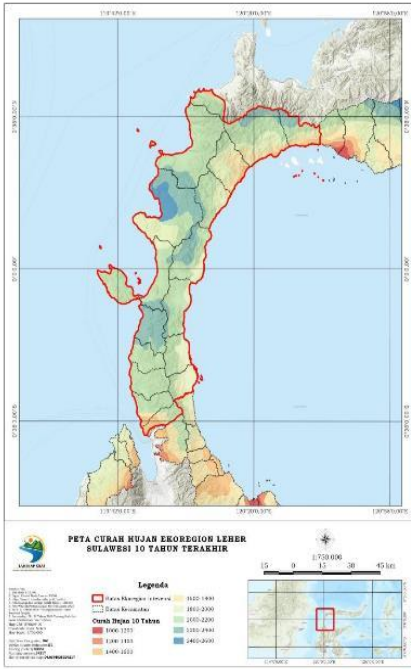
PETA CURAH HUJAN EKOREGION LEHER SULAWESI 10 TAHUN TERAKHIR

1:750.000

15 0 15 30 45 km

Legenda

Batas Ekoregion

Batas Kecamatan

Curah Hujan 10 Tahun

1000-1200

1200-1400

1400-1600

1600-1800

1800-2000

2000-2200

2200-2400

2400-2600

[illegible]